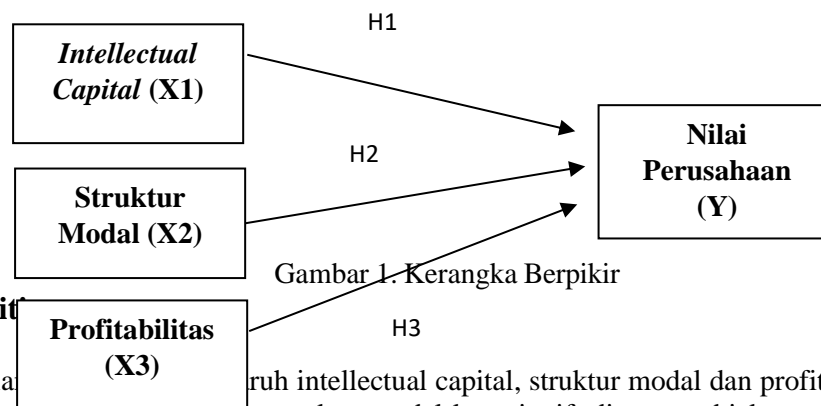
H1

*Intellectual Capital* **(X1)**

**Nilai Perusahaan (Y)**

H2

**Struktur Modal (X2)**

Gambar 1. Kerangka Berpikir

**Profitabilitas (X3)**

H3

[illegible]uh intellectual capital, struktur modal dan profit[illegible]